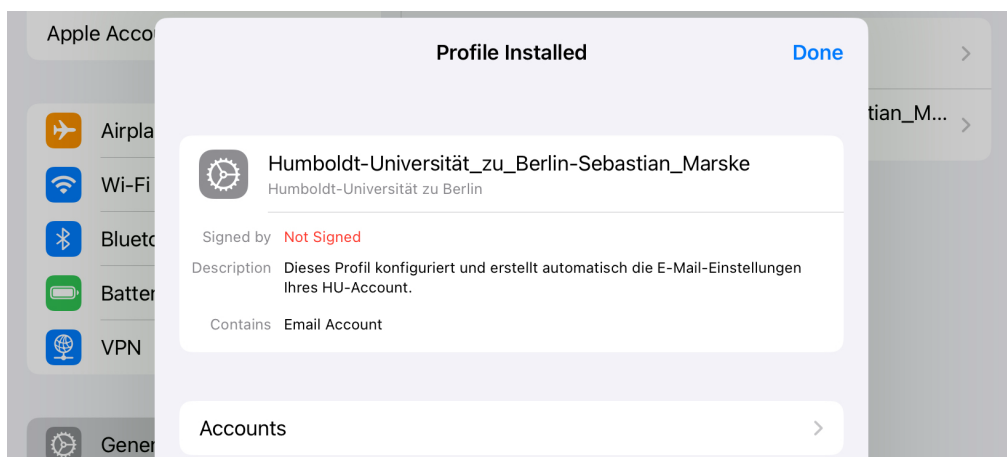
Apple Acco

Airpla

Wi-Fi

Blueto

Batter

VPN

Gener

tian_M...

Profile Installed

Done

Humboldt-Universität_zu_Berlin-Sebastian_Marske

Humboldt-Universität zu Berlin

Signed by Not Signed

Description Dieses Profil konfiguriert und erstellt automatisch die E-Mail-Einstellungen Ihres HU-Account.

Contains Email Account

Accounts